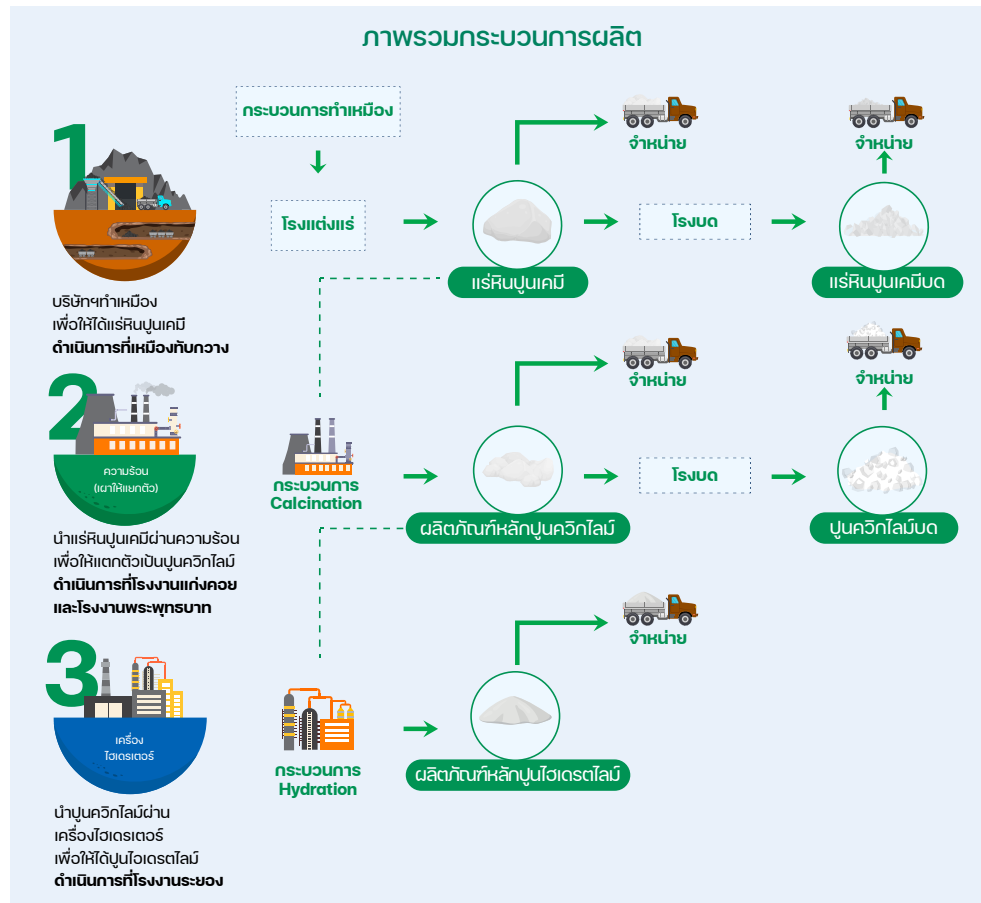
ภาพรวมกระบวนการผลิต

1

บริษัทฯทำเหมือง
เพื่อให้ได้แร่หินปูนเคมี
ดำเนินการที่เหมืองทับกวาง

กระบวนการทำเหมือง

โรงแต่งแร่

จำหน่าย

แร่หินปูนเคมี

โรงบด

จำหน่าย

แร่หินปูนเคมีบด

2

ความร้อน
(เผาให้แตกตัว)

นำแร่หินปูนเคมีผ่านความร้อน
เพื่อให้แตกตัวเป็นปูนควิกไลม์
ดำเนินการที่โรงงานแก่งคอย
และโรงงานพระพุทธบาท

กระบวนการ
Calcination

จำหน่าย

ผลิตภัณฑ์หลักปูนควิกไลม์

โรงบด

จำหน่าย

ปูนควิกไลม์บด

3

เครื่อง
ไฮเดรเตอร์

นำปูนควิกไลม์ผ่าน
เครื่องไฮเดรเตอร์
เพื่อให้ได้ปูนไฮเดรตไลม์
ดำเนินการที่โรงงานระยอง

กระบวนการ
Hydration

จำหน่าย

ผลิตภัณฑ์หลักปูนไฮเดรตไลม์